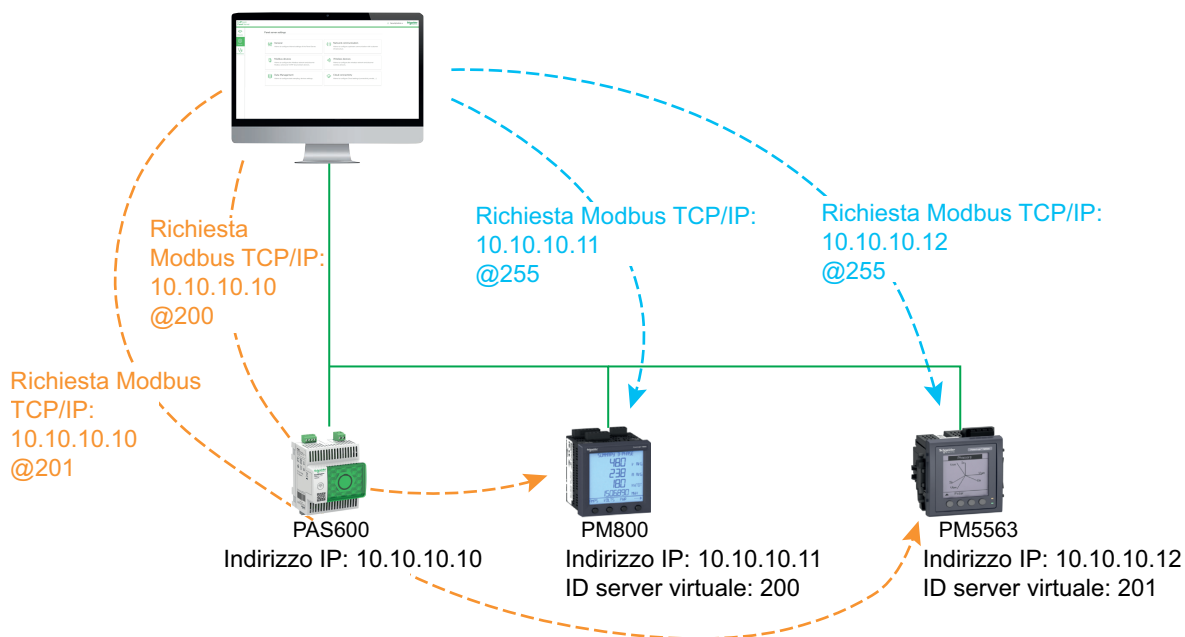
Richiesta Modbus TCP/IP:
10.10.10.10
@200

Richiesta Modbus TCP/IP:
10.10.10.10
@201

Richiesta Modbus TCP/IP:
10.10.10.11
@255

Richiesta Modbus TCP/IP:
10.10.10.12
@255

PAS600
Indirizzo IP: 10.10.10.10

PM800
Indirizzo IP: 10.10.10.11
ID server virtuale: 200

PM5563
Indirizzo IP: 10.10.10.12
ID server virtuale: 201